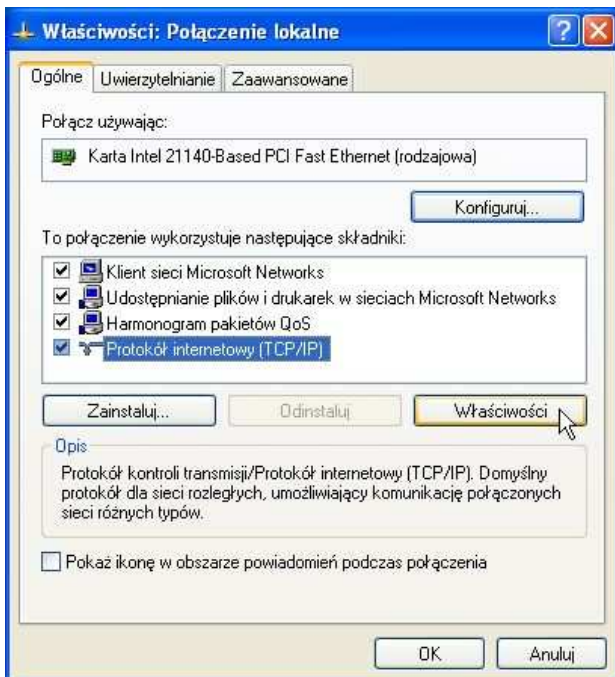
Właściwości: Połączenie lokalne

Ogólne | Uwierzytelnianie | Zaawansowane

Połącz używając:

Karta Intel 21140-Based PCI Fast Ethernet (rodzajowa)

Konfiguruj...

To połączenie wykorzystuje następujące składniki:

Klient sieci Microsoft Networks
Udostępnianie plików i drukarek w sieciach Microsoft Networks
Harmonogram pakietów QoS
Protokół internetowy (TCP/IP)

Zainstaluj... | Odinstaluj | Właściwości

Opis

Protokół kontroli transmisji/Protokół internetowy (TCP/IP). Domyślny protokół dla sieci rozległych, umożliwiający komunikację połączonych sieci różnych typów.

Pokaż ikonę w obszarze powiadomień podczas połączenia

OK | Anuluj